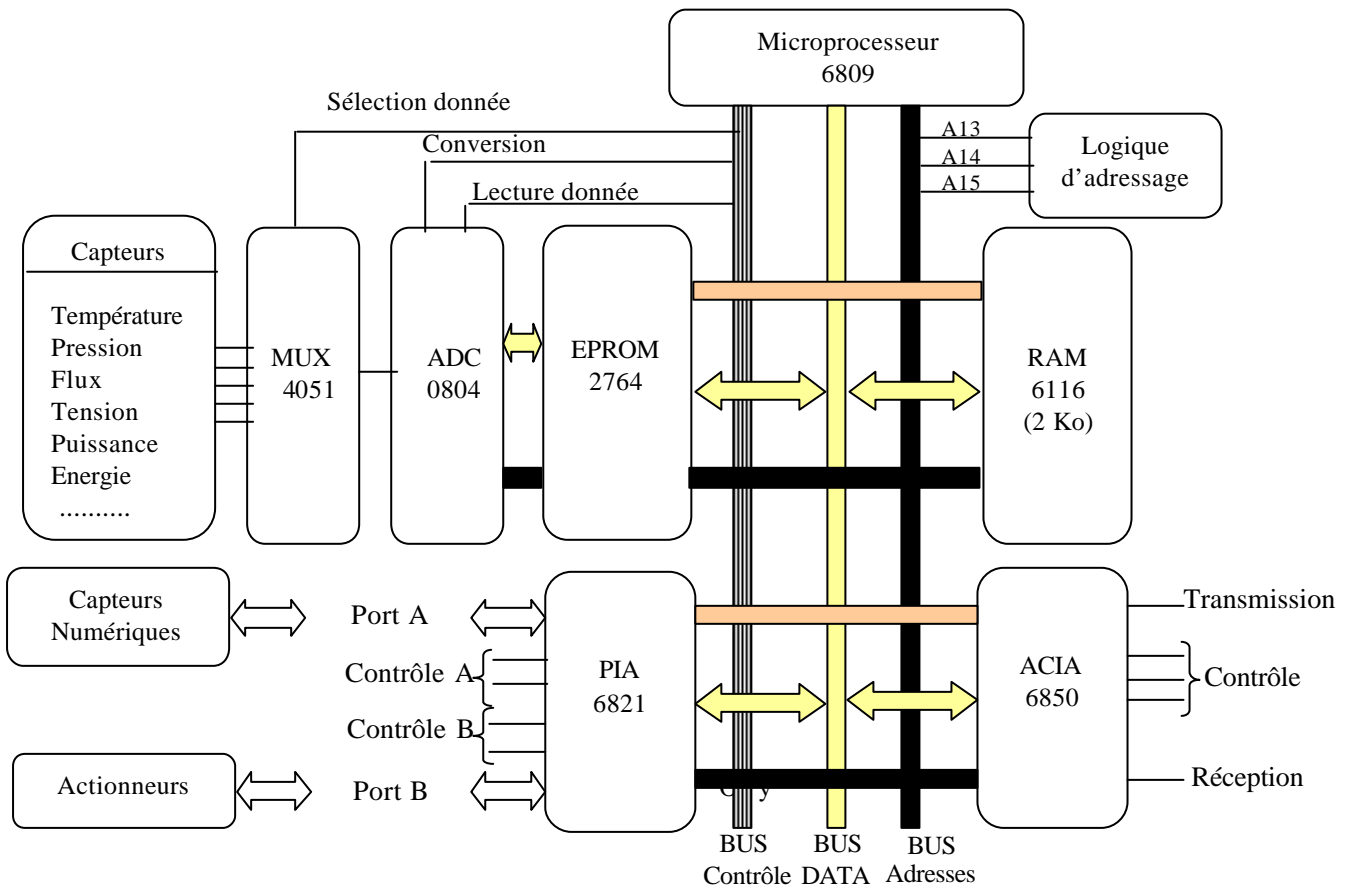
Microprocesseur
6809

Sélection donnée

Conversion

Lecture donnée

A13
A14
A15

Logique d'adressage

Capteurs

Température
Pression
Flux
Tension
Puissance
Energie
..........

MUX
4051

ADC
0804

EPROM
2764

RAM
6116
(2 Ko)

Capteurs
Numériques

Port A

Contrôle A

Contrôle B

PIA
6821

ACIA
6850

Transmission

Contrôle

Réception

Actionneurs

Port B

BUS
Contrôle

BUS
DATA

BUS
Adresses